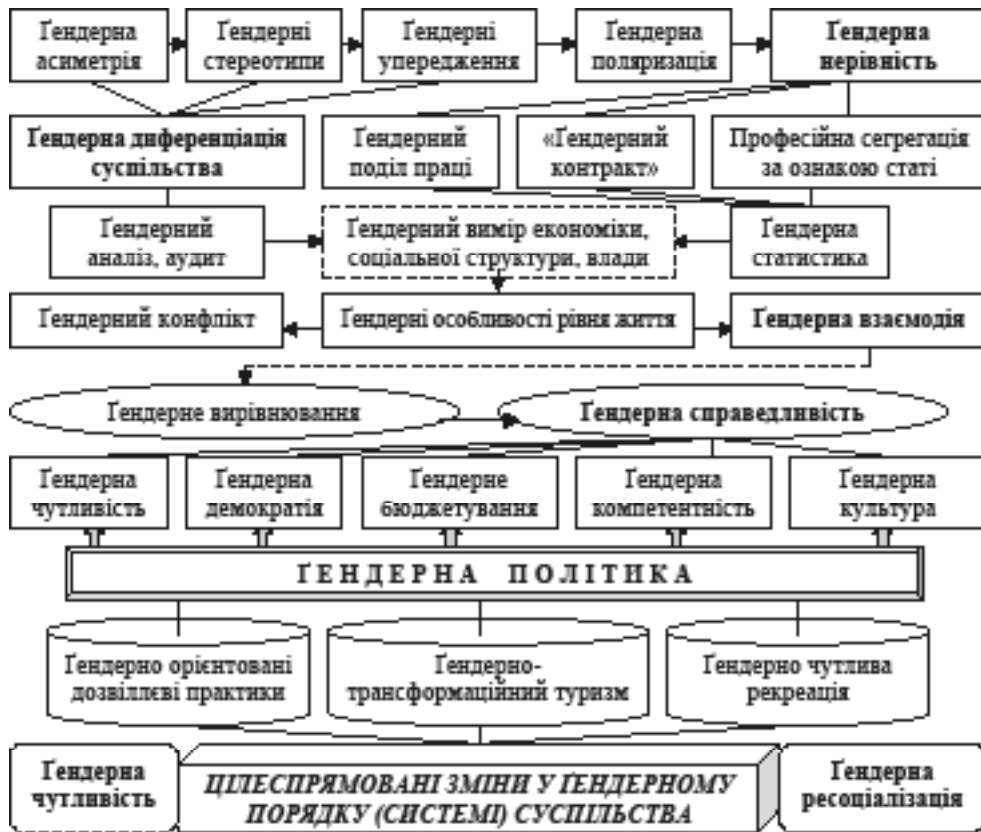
Ґендерна асиметрія

Ґендерні стереотипи

Ґендерні упередження

Ґендерна поляризація

Ґендерна нерівність

Ґендерна диференціація суспільства

Ґендерний поділ праці

«Ґендерний контракт»

Професійна сегрегація за ознакою статі

Ґендерний аналіз, аудит

Ґендерний вимір економіки, соціальної структури, влади

Ґендерна статистика

Ґендерний конфлікт

Ґендерні особливості рівня життя

Ґендерна взаємодія

Ґендерне вирівнювання

Ґендерна справедливість

Ґендерна чутливість

Ґендерна демократія

Ґендерне бюджетування

Ґендерна компетентність

Ґендерна культура

ҐЕНДЕРНА ПОЛІТИКА

Ґендерно орієнтовані дозвіллєві практики

Ґендерно-трансформаційний туризм

Ґендерно чутлива рекреація

Ґендерна чутливість

ЦІЛЕСПРЯМОВАНІ ЗМІНИ У ҐЕНДЕРНОМУ ПОРЯДКУ (СИСТЕМІ) СУСПІЛЬСТВА

Ґендерна ресоціалізація